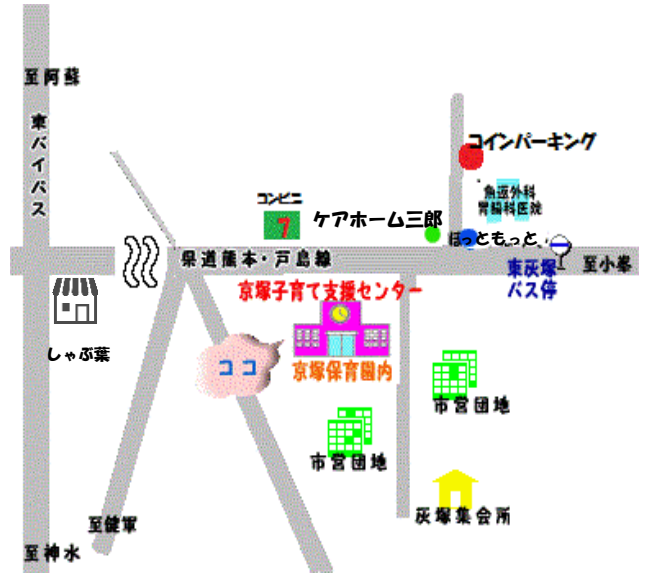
至阿蘇

東バイパス

コインパーキング

魚返外科
胃腸科医院

コンビニ

7

ケアホーム三郎

ほっともっと

県道熊本・戸島線

東京塚
バス停

至小峯

京塚子育て支援センター

しゃぶ葉

ココ

京塚保育園内

市営団地

市営団地

至健軍

戸塚集会所

至神水